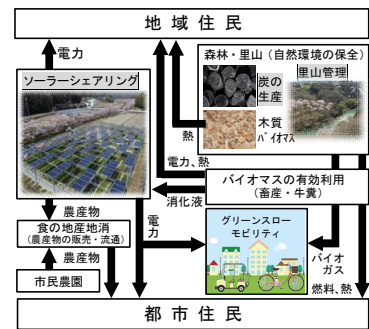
地域住民

電力

ソーラーシェアリング

森林・里山（自然環境の保全）

里山管理

炭の生産

木質バイオマス

熱

電力、熱

バイオマスの有効利用（畜産・牛糞）

消化液

農産物

食の地産地消（農産物の販売・流通）

電力

グリーンスローモビリティ

農産物

バイオガス

市民農園

燃料、熱

都市住民